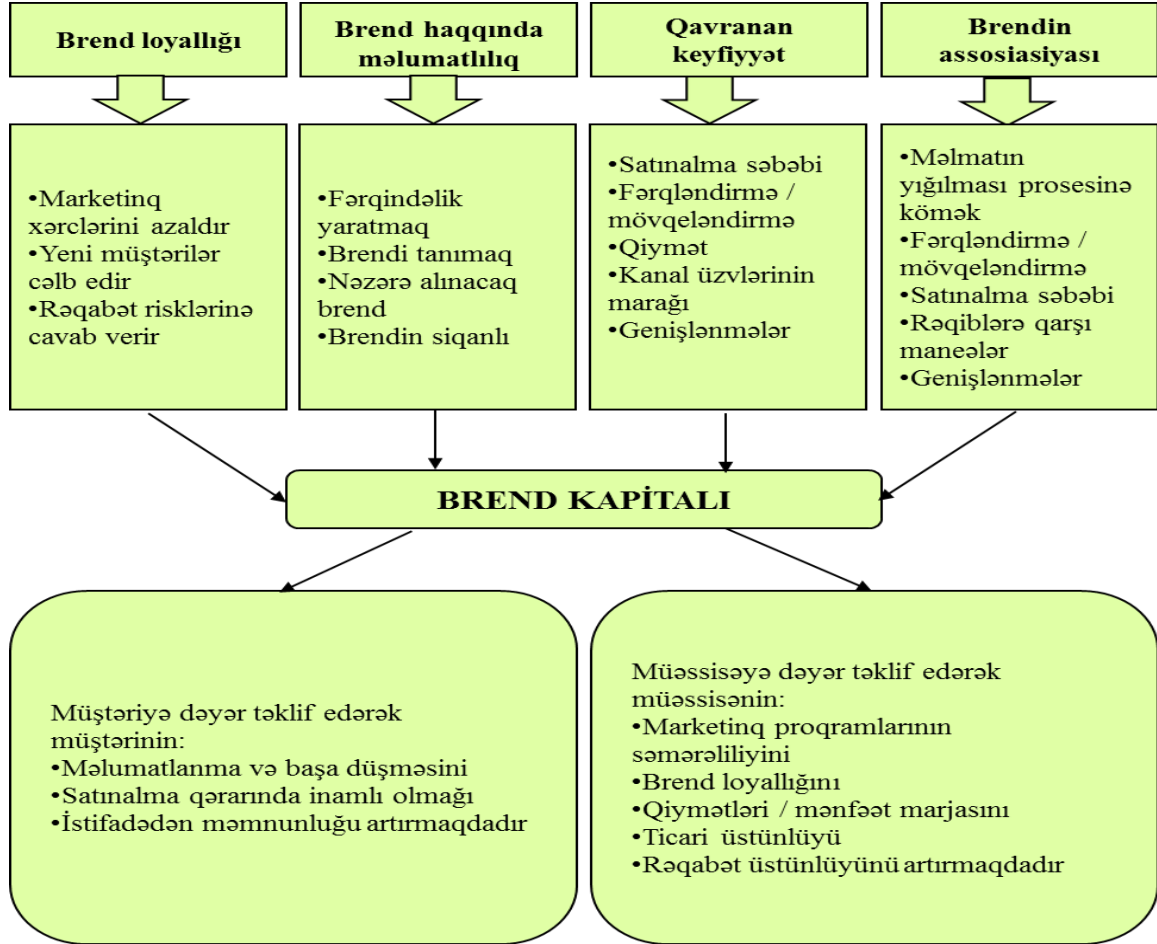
Brend loyallığı

Brend haqqında məlumatlılıq

Qavranan keyfiyyət

Brendin assosiasiyası

•Marketinq xərclərini azaldır
•Yeni müştərilər cəlb edir
•Rəqabət risklərinə cavab verir

•Fərqindəlik yaratmaq
•Brendi tanımaq
•Nəzərə alınacaq brend
•Brendin siqanlı

•Satınalma səbəbi
•Fərqləndirmə / mövqeləndirmə
•Qiymət
•Kanal üzvlərinin marağı
•Genişlənmələr

•Məlmatın yığılması prosesinə kömək
•Fərqləndirmə / mövqeləndirmə
•Satınalma səbəbi
•Rəqiblərə qarşı maneələr
•Genişlənmələr

BREND KAPİTALI

Müştəriyə dəyər təklif edərək müştərinin:
•Məlumatlanma və başa düşməsini
•Satınalma qərarında inamlı olmağı
•İstifadədən məmnunluğu artırmaqdadır

Müəssisəyə dəyər təklif edərək müəssisənin:
•Marketinq proqramlarının səmərəliliyini
•Brend loyallığını
•Qiymətləri / mənfəət marjasını
•Ticari üstünlüyü
•Rəqabət üstünlüyünü artırmaqdadır